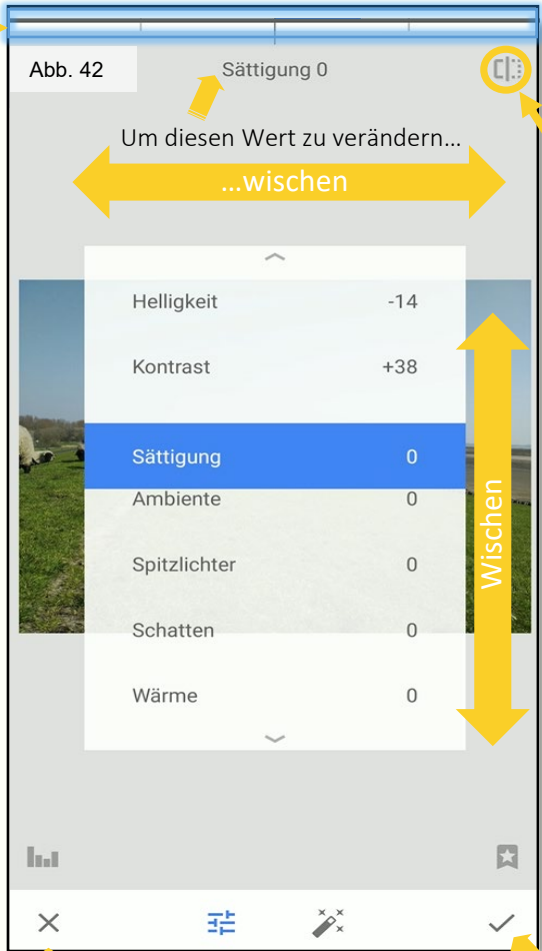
Abb. 42

Sättigung 0

Um diesen Wert zu verändern…

…wischen

| Helligkeit | -14 |
|---|---|
| Kontrast | +38 |
| Sättigung | 0 |
| Ambiente | 0 |
| Spitzlichter | 0 |
| Schatten | 0 |
| Wärme | 0 |

Wischen